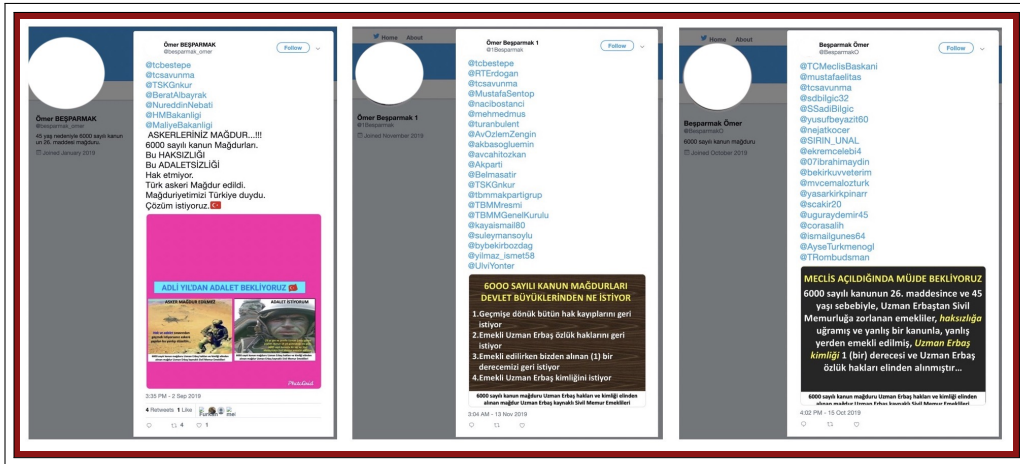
Ömer BEŞPARMAK
@besparmak_omer
45 yaş nedeniyle 6000 sayılı kanun un 26. maddesi mağduru.
Joined January 2019

Ömer BEŞPARMAK
@besparmak_omer
Follow

@tcbestepe
@tcsavunma
@TSKGnkur
@BeratAlbayrak
@NureddinNebati
@HMBakanligi
@MaliyeBakanligi
ASKERLERİNİZ MAĞDUR...!!!
6000 sayılı kanun Mağdurları.
Bu HAKSIZLIĞI
Bu ADALETSİZLİĞİ
Hak etmiyor.
Türk askeri Mağdur edildi.
Mağduriyetimizi Türkiye duydu.
Çözüm istiyoruz.

ADLİ YIL'DAN ADALET BEKLİYORUZ
ASKER MAĞDUR EDİLMEZ
ADALET İSTİYORUM
PhotoGrid

3:35 PM - 2 Sep 2019
4 Retweets 1 Like
4 1

Home About
Ömer Beşparmak 1
@1Besparmak
Joined November 2019

Ömer Beşparmak 1
@1Besparmak
Follow

@tcbestepe
@RTErdogan
@tcsavunma
@MustafaSentop
@nacibostanci
@mehmedmus
@turanbulent
@AvOzlemZengin
@akbasogluemin
@avcahitozkan
@Akparti
@Belmasatir
@TSKGnkur
@tbmmakpartigrup
@TBMMresmi
@TBMMGenelKurulu
@kayaismail80
@suleymansoylu
@bybekirbozdag
@yilmaz_ismet58
@UlviYonter

6OOO SAYILI KANUN MAĞDURLARI DEVLET BÜYÜKLERİNDEN NE İSTİYOR
1.Geçmişe dönük bütün hak kayıplarını geri istiyor
2.Emekli Uzman Erbaş özlük haklarını geri istiyor
3.Emekli edilirken bizden alınan (1) bir derecemizi geri istiyor
4.Emekli Uzman Erbaş kimliğini istiyor
6000 sayılı kanun mağduru Uzman Erbaş hakları ve kimliği elinden alınan mağdur Uzman Erbaş kaynaklı Sivil Memur Emeklileri

3:04 AM - 13 Nov 2019

Home About
Beşparmak Ömer
@BesparmakO
6000 sayılı kanun mağduru
Joined October 2019

Beşparmak Ömer
@BesparmakO
Follow

@TCMeclisBaskani
@mustafaelitas
@tcsavunma
@sdbilgic32
@SSadiBilgic
@yusufbeyazit60
@nejatkocer
@SIRIN_UNAL
@ekremcelebi4
@07ibrahimaydin
@bekirkuvveterim
@mvcemalozturk
@yasarkirkpinarr
@scakir20
@uguraydemir45
@corasalih
@ismailgunes64
@AyseTurkmenogl
@TRombudsman

MECLİS AÇILDIĞINDA MÜJDE BEKLİYORUZ
6000 sayılı kanunun 26. maddesince ve 45 yaşı sebebiyle, Uzman Erbaştan Sivil Memurluğa zorlanan emekliler, haksızlığa uğramış ve yanlış bir kanunla, yanlış yerden emekli edilmiş, Uzman Erbaş kimliği 1 (bir) derecesi ve Uzman Erbaş özlük hakları elinden alınmıştır...
6000 sayılı kanun mağduru Uzman Erbaş hakları ve kimliği elinden alınan mağdur Uzman Erbaş kaynaklı Sivil Memur Emeklileri

4:02 PM - 15 Oct 2019